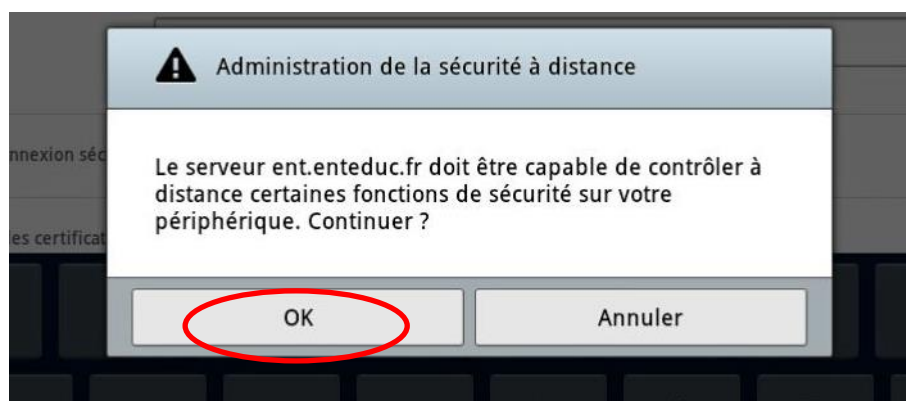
nnexion séc

les certificat

Administration de la sécurité à distance

Le serveur ent.enteduc.fr doit être capable de contrôler à distance certaines fonctions de sécurité sur votre périphérique. Continuer ?

OK

Annuler